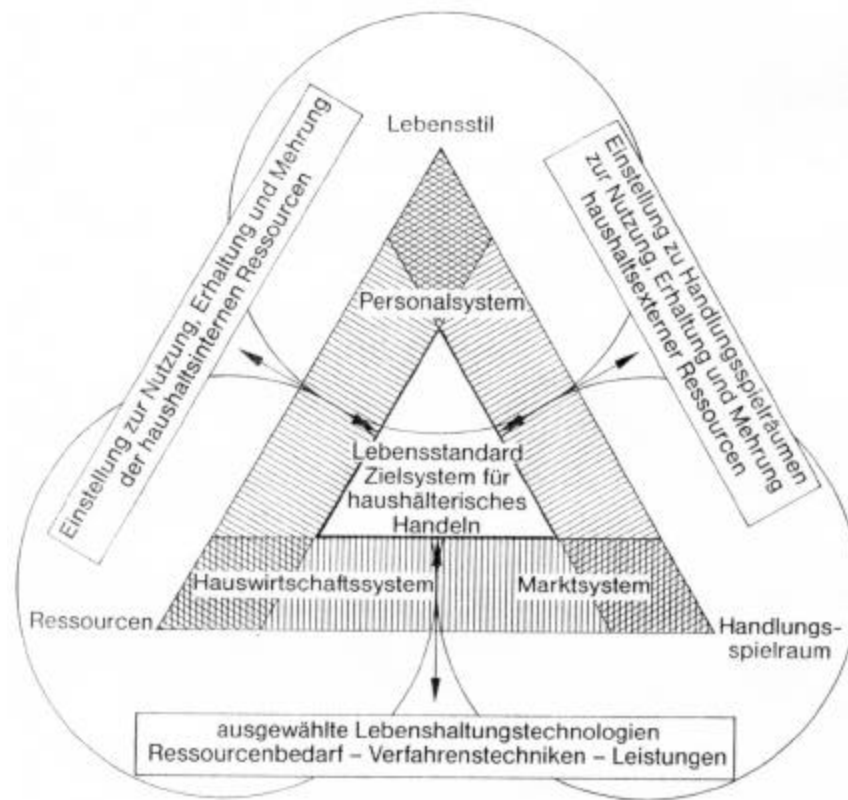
Lebensstil

Einstellung zur Nutzung, Erhaltung und Mehrung der haushaltsinternen Ressourcen

Einstellung zu Handlungsspielräumen zur Nutzung, Erhaltung und Mehrung haushaltsexterner Ressourcen

Personalsystem

Lebensstandard Zielsystem für haushälterisches Handeln

Hauswirtschaftssystem

Marktsystem

Ressourcen

Handlungsspielraum

ausgewählte Lebenshaltungstechnologien
Ressourcenbedarf – Verfahrenstechniken – Leistungen